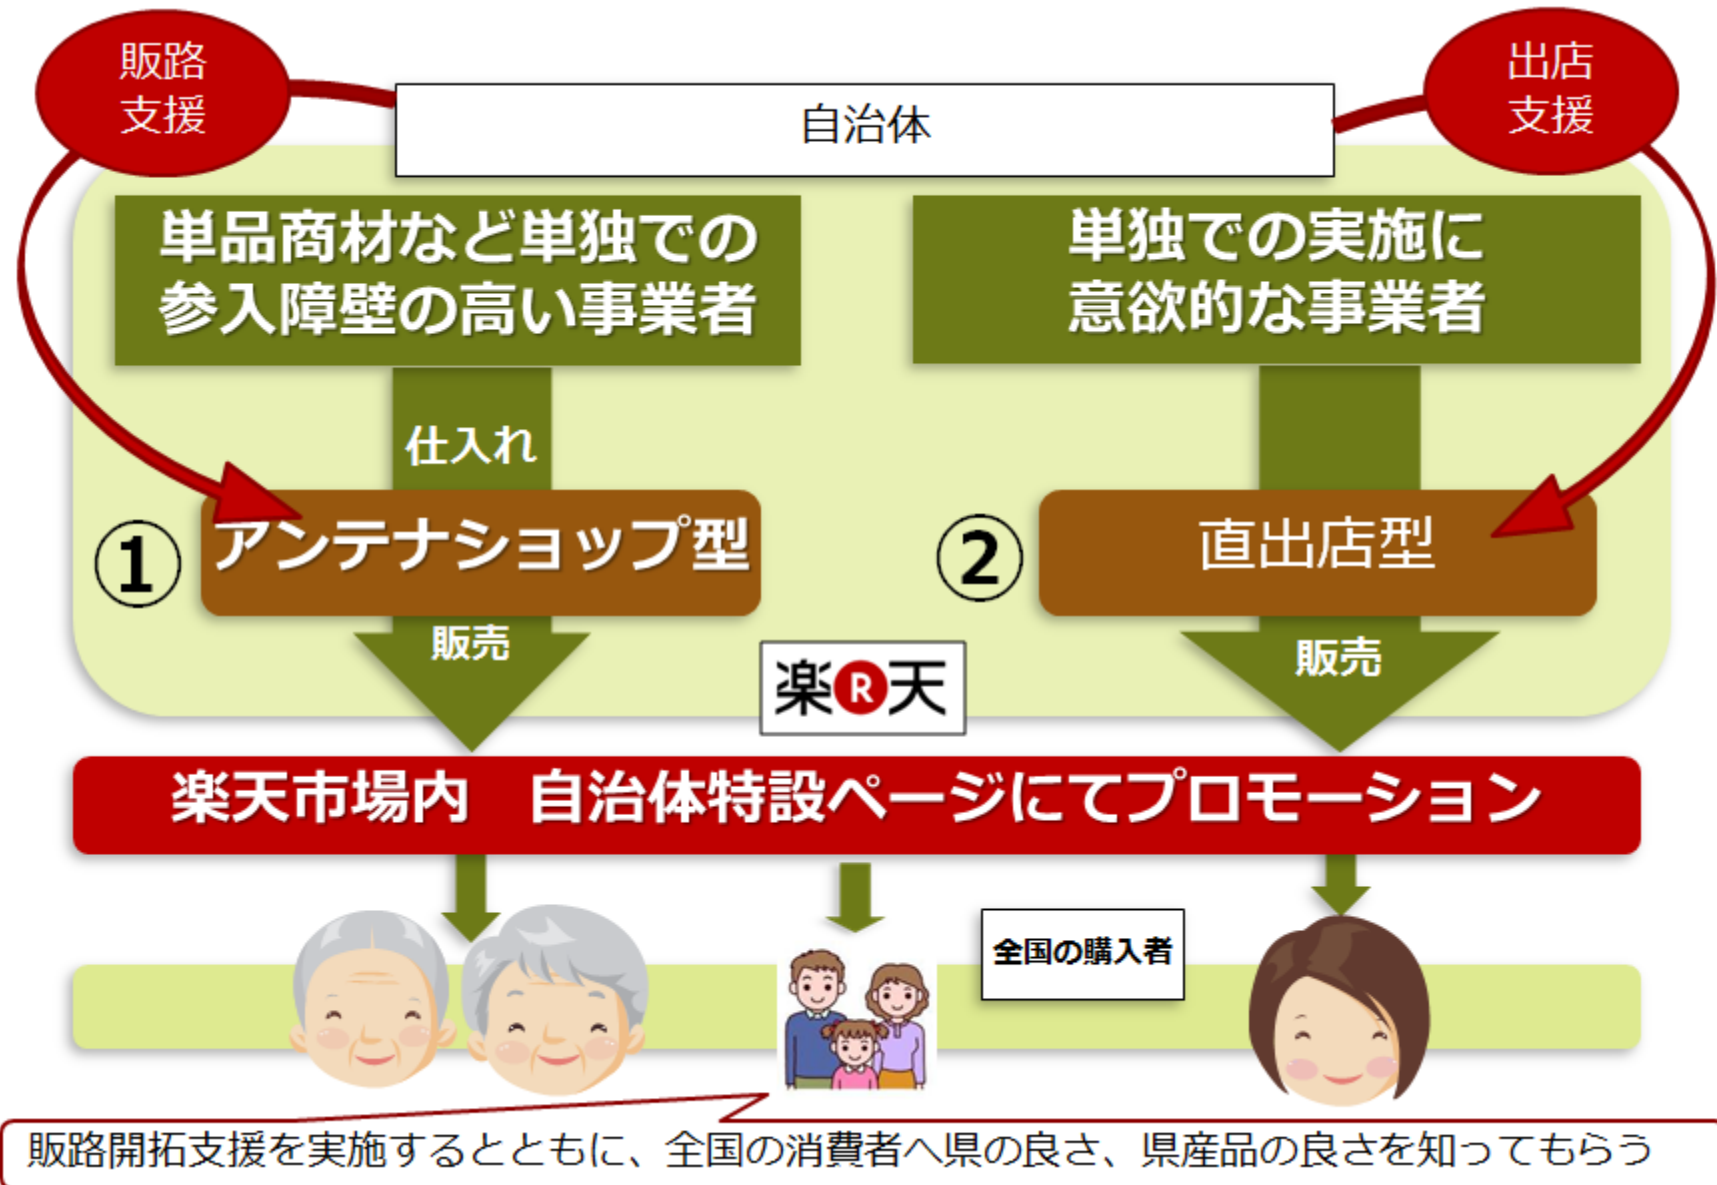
販路支援

自治体

出店支援

単品商材など単独での参入障壁の高い事業者

単独での実施に意欲的な事業者

仕入れ

① アンテナショップ型

② 直出店型

販売

楽R天

販売

楽天市場内　自治体特設ページにてプロモーション

全国の購入者

販路開拓支援を実施するとともに、全国の消費者へ県の良さ、県産品の良さを知ってもらう